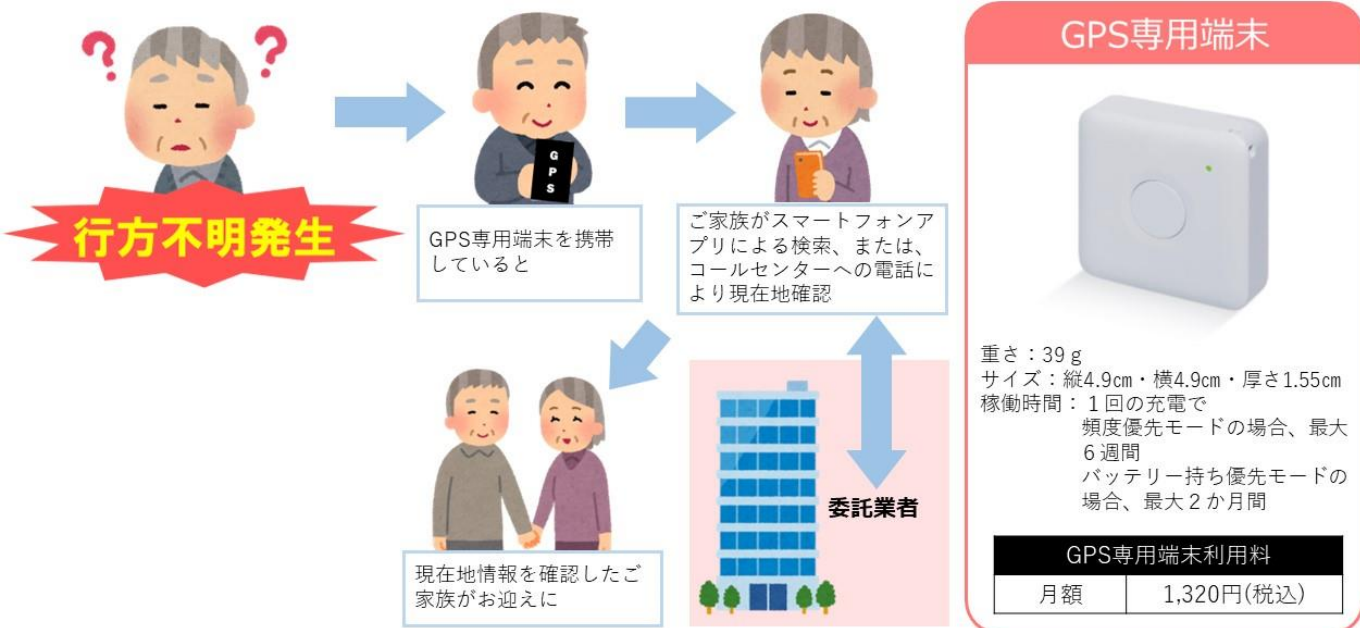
?
?
行方不明発生

GPS

GPS専用端末を携帯していると

ご家族がスマートフォンアプリによる検索、または、コールセンターへの電話により現在地確認

現在地情報を確認したご家族がお迎えに

委託業者

GPS専用端末

重さ：39ｇ
サイズ：縦4.9㎝・横4.9㎝・厚さ1.55㎝
稼働時間：１回の充電で
頻度優先モードの場合、最大６週間
バッテリー持ち優先モードの場合、最大２か月間

| GPS専用端末利用料 | |
|---|---|
| 月額 | 1,320円(税込) |